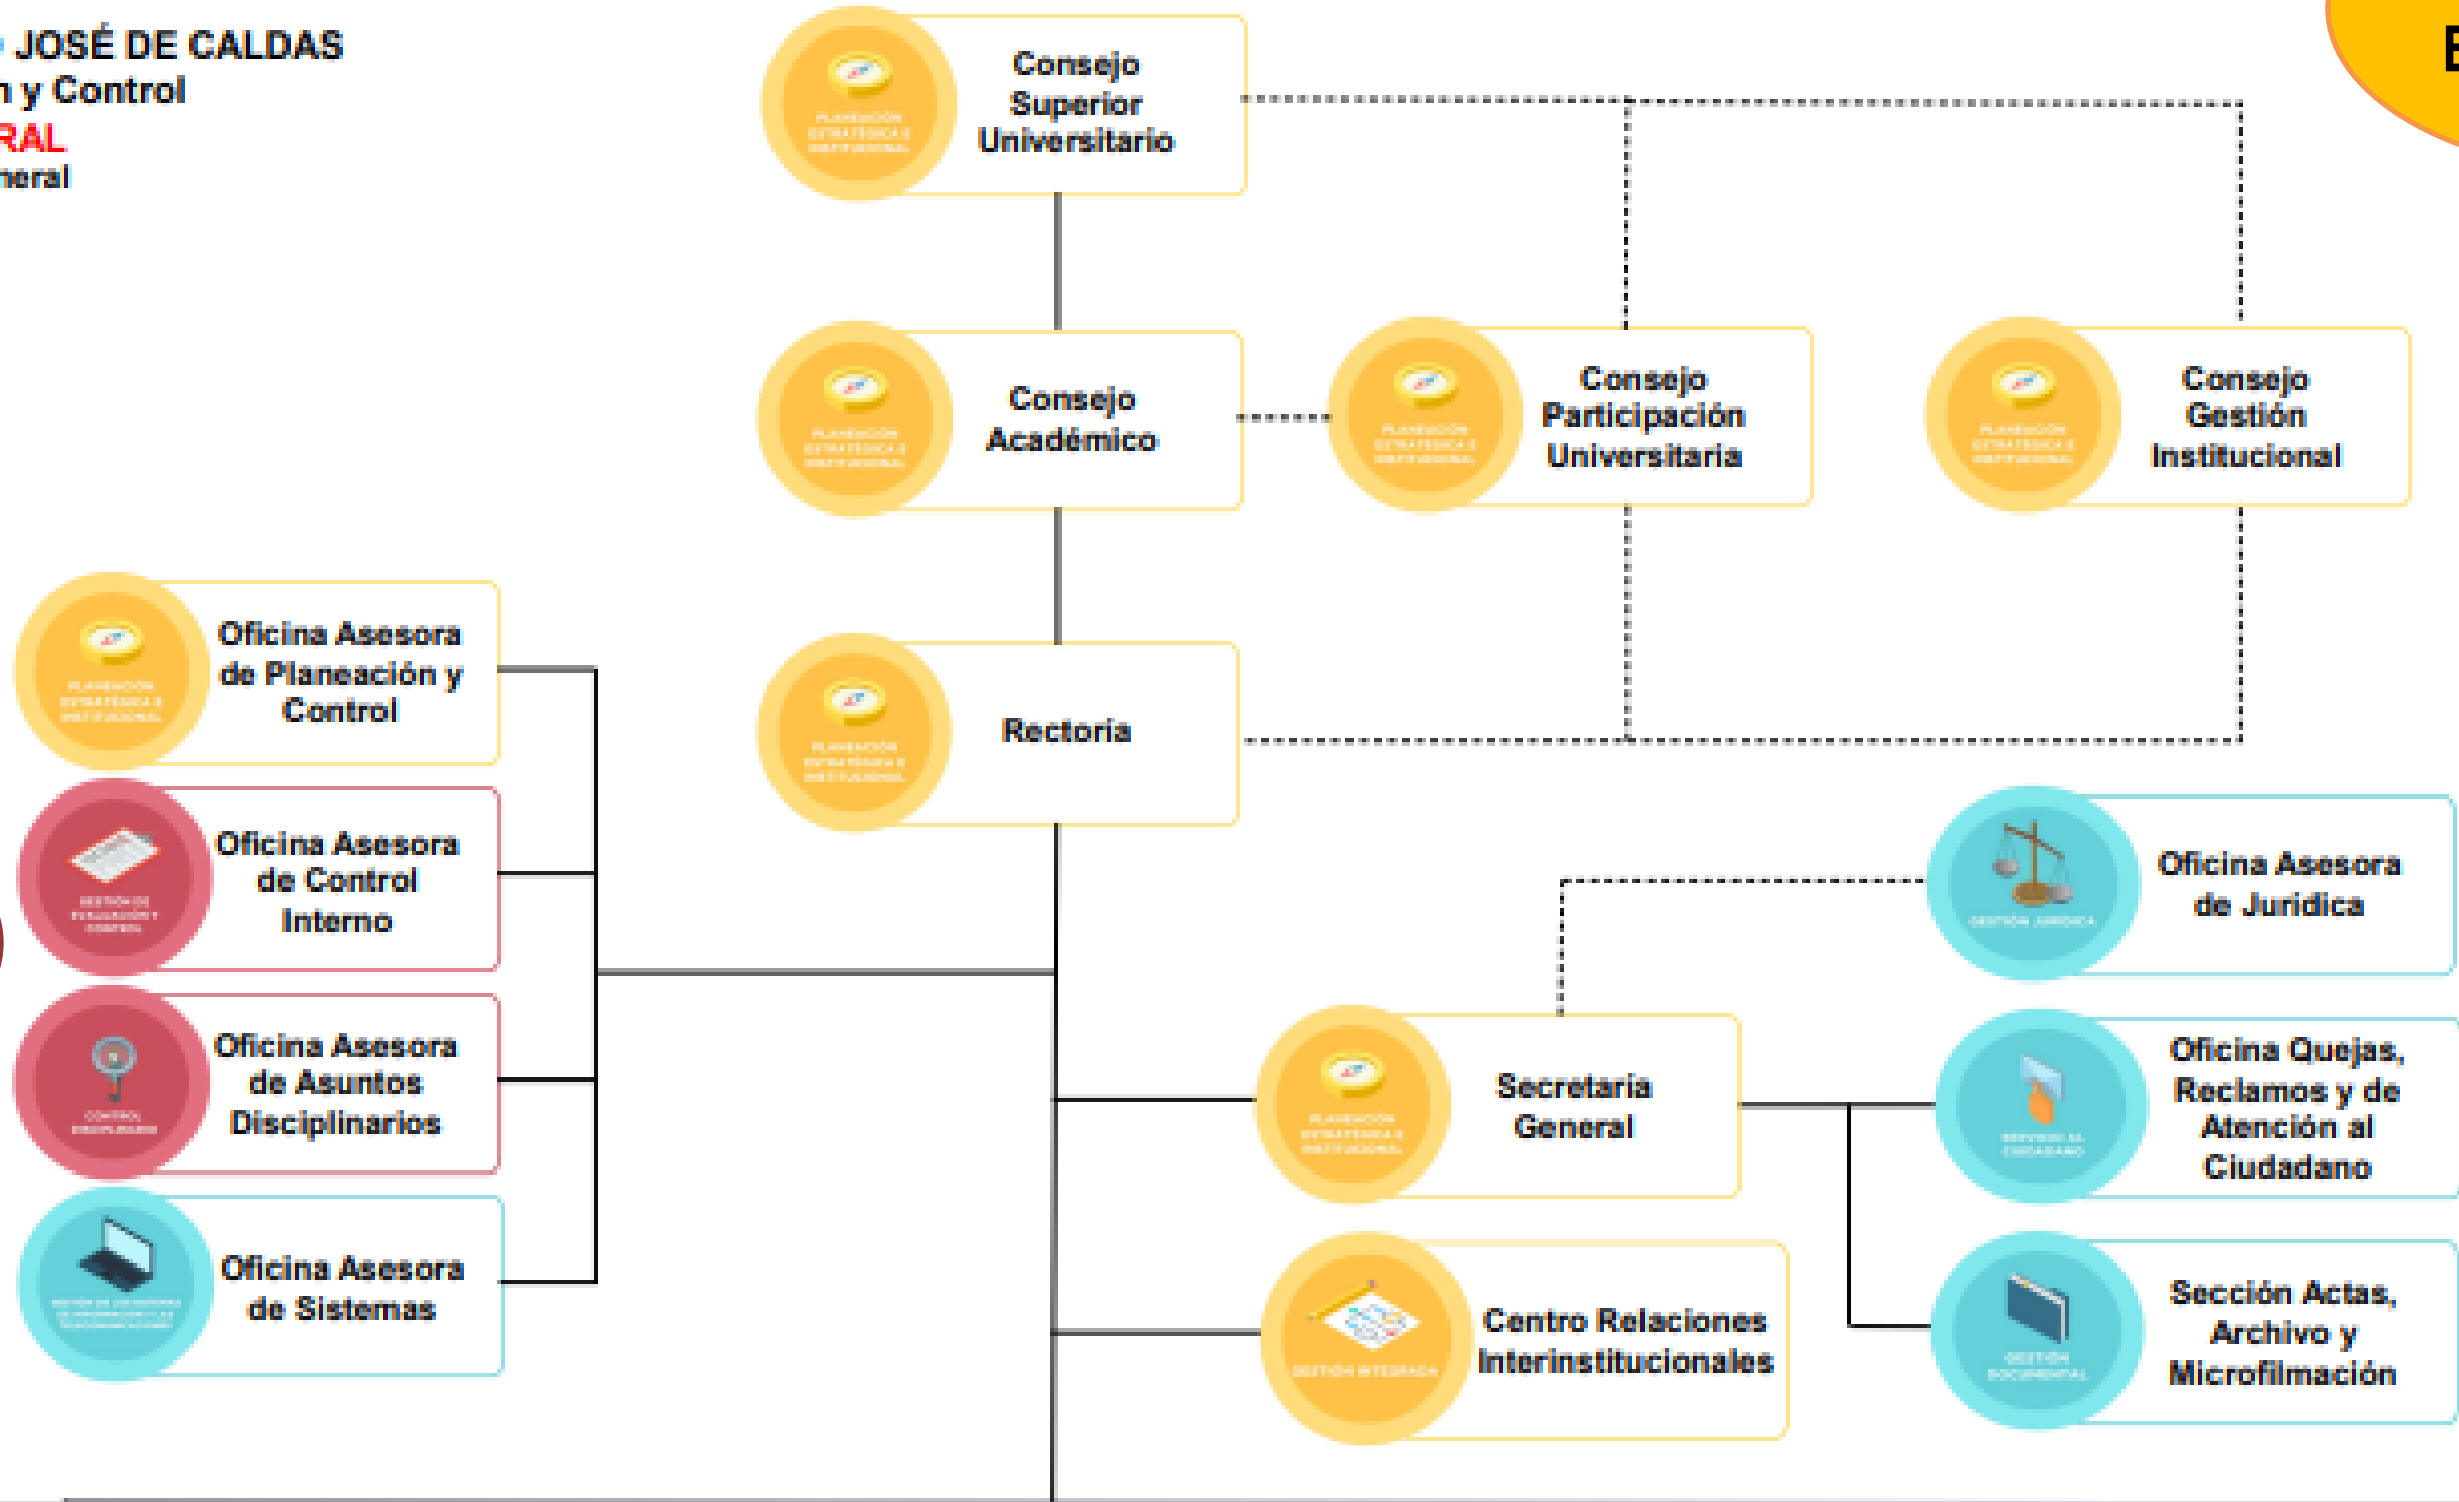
JOSÉ DE CALDAS
n y Control
RAL
neral

Consejo Superior Universitario

Consejo Académico

Consejo Participación Universitaria

Consejo Gestión Institucional

Oficina Asesora de Planeación y Control

Rectoria

Oficina Asesora de Control Interno

Oficina Asesora de Juridica

Oficina Asesora de Asuntos Disciplinarios

Secretaría General

Oficina Quejas, Reclamos y de Atención al Ciudadano

Oficina Asesora de Sistemas

Centro Relaciones Interinstitucionales

Sección Actas, Archivo y Microfilmación